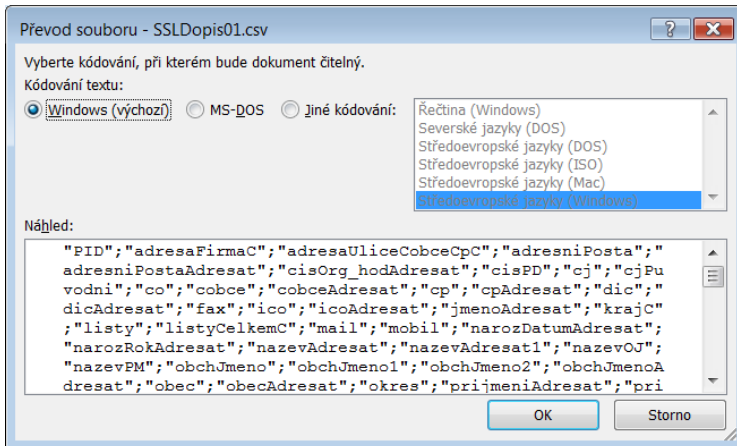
Převod souboru - SSLDopis01.csv

?

Vyberte kódování, při kterém bude dokument čitelný.

Kódování textu:

Windows (výchozí)

MS-DOS

Jiné kódování:

Řečtina (Windows)
Severské jazyky (DOS)
Středoevropské jazyky (DOS)
Středoevropské jazyky (ISO)
Středoevropské jazyky (Mac)
Středoevropské jazyky (Windows)

Náhled:

"PID";"adresaFirmaC";"adresaUliceCobceCpC";"adresniPosta";"adresniPostaAdresat";"cisOrg_hodAdresat";"cisPD";"cj";"cjPuvodni";"co";"cobce";"cobceAdresat";"cp";"cpAdresat";"dic";"dicAdresat";"fax";"ico";"icoAdresat";"jmenoAdresat";"krajC";"listy";"listyCelkemC";"mail";"mobil";"narozDatumAdresat";"narozRokAdresat";"nazevAdresat";"nazevAdresat1";"nazevOJ";"nazevPM";"obchJmeno";"obchJmeno1";"obchJmeno2";"obchJmenoAdresat";"obec";"obecAdresat";"okres";"prijmeniAdresat";"pri

OK

Storno